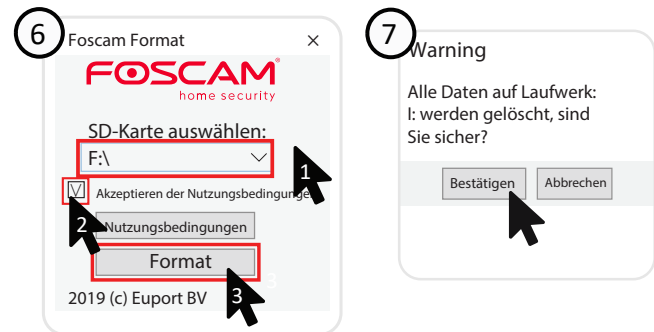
6

Foscam Format ×

FOSCAM
home security

SD-Karte auswählen:

F:\

1

Akzeptieren der Nutzungsbedingungen

2

Nutzungsbedingungen

Format

3

2019 (c) Euport BV

7

Warning

Alle Daten auf Laufwerk:
I: werden gelöscht, sind
Sie sicher?

Bestätigen

Abbrechen